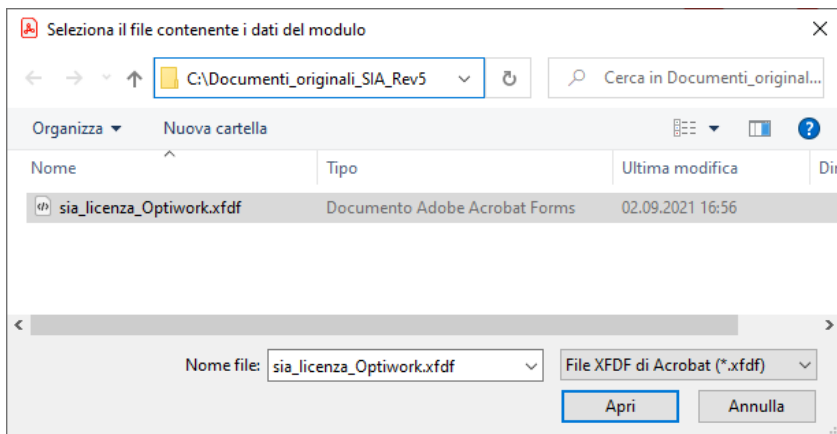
Seleziona il file contenente i dati del modulo

C:\Documenti_originali_SIA_Rev5

Cerca in Documenti_original...

Organizza ▾ Nuova cartella

| Nome | Tipo | Ultima modifica | Di |
|---|---|---|---|
| sia_licenza_Optiwork.xfdf | Documento Adobe Acrobat Forms | 02.09.2021 16:56 | |

Nome file: sia_licenza_Optiwork.xfdf

File XFDF di Acrobat (*.xfdf)

Apri Annulla